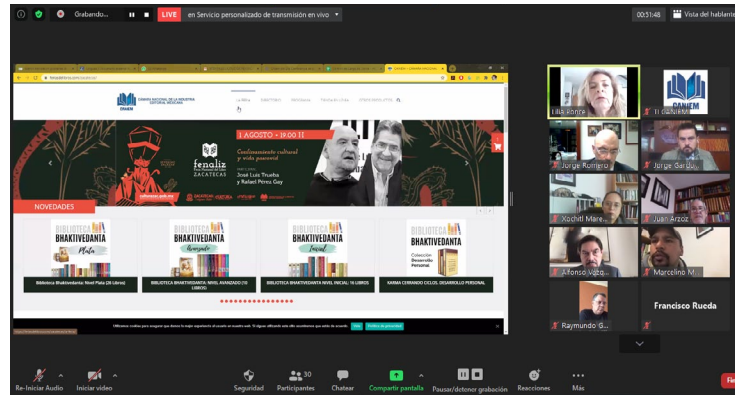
Grabando...

LIVE

en Servicio personalizado de transmisión en vivo

00:31:48

Vista del hablante

CÁMARA NACIONAL DE LA INDUSTRIA EDITORIAL MEXICANA

CANIEM

1 AGOSTO • 19:00 H

fenaliz

ZACATECAS

Confinamiento cultural y vida personal

José Luis Trueba y Rafael Pérez Gay

NOVEDADES

BIBLIOTECA BHAKTIVEDANTA Plata

Biblioteca Bhaktivedanta: Nivel Plata (26 Libros)

BIBLIOTECA BHAKTIVEDANTA Avanzado

BIBLIOTECA BHAKTIVEDANTA: NIVEL AVANZADO (10 LIBROS)

BIBLIOTECA BHAKTIVEDANTA Inicial

BIBLIOTECA BHAKTIVEDANTA NIVEL INICIAL: 16 LIBROS

BIBLIOTECA BHAKTIVEDANTA

Colección Desarrollo Personal

KARMA CERRANDO CICLOS. DESARROLLO PERSONAL

Lilia Ronte

CANIEM

Jorge Romero

Jorge Bardu

Xochitl Mare

Juan Arzoz

Alfonso Vázq

Marcelino M

Francisco Rueda

Raymundo G

Re-Iniciar Audio

Iniciar video

Seguridad

30

Participantes

Chatear

Compartir pantalla

Pausar/detener grabación

Reacciones

Más

Fin